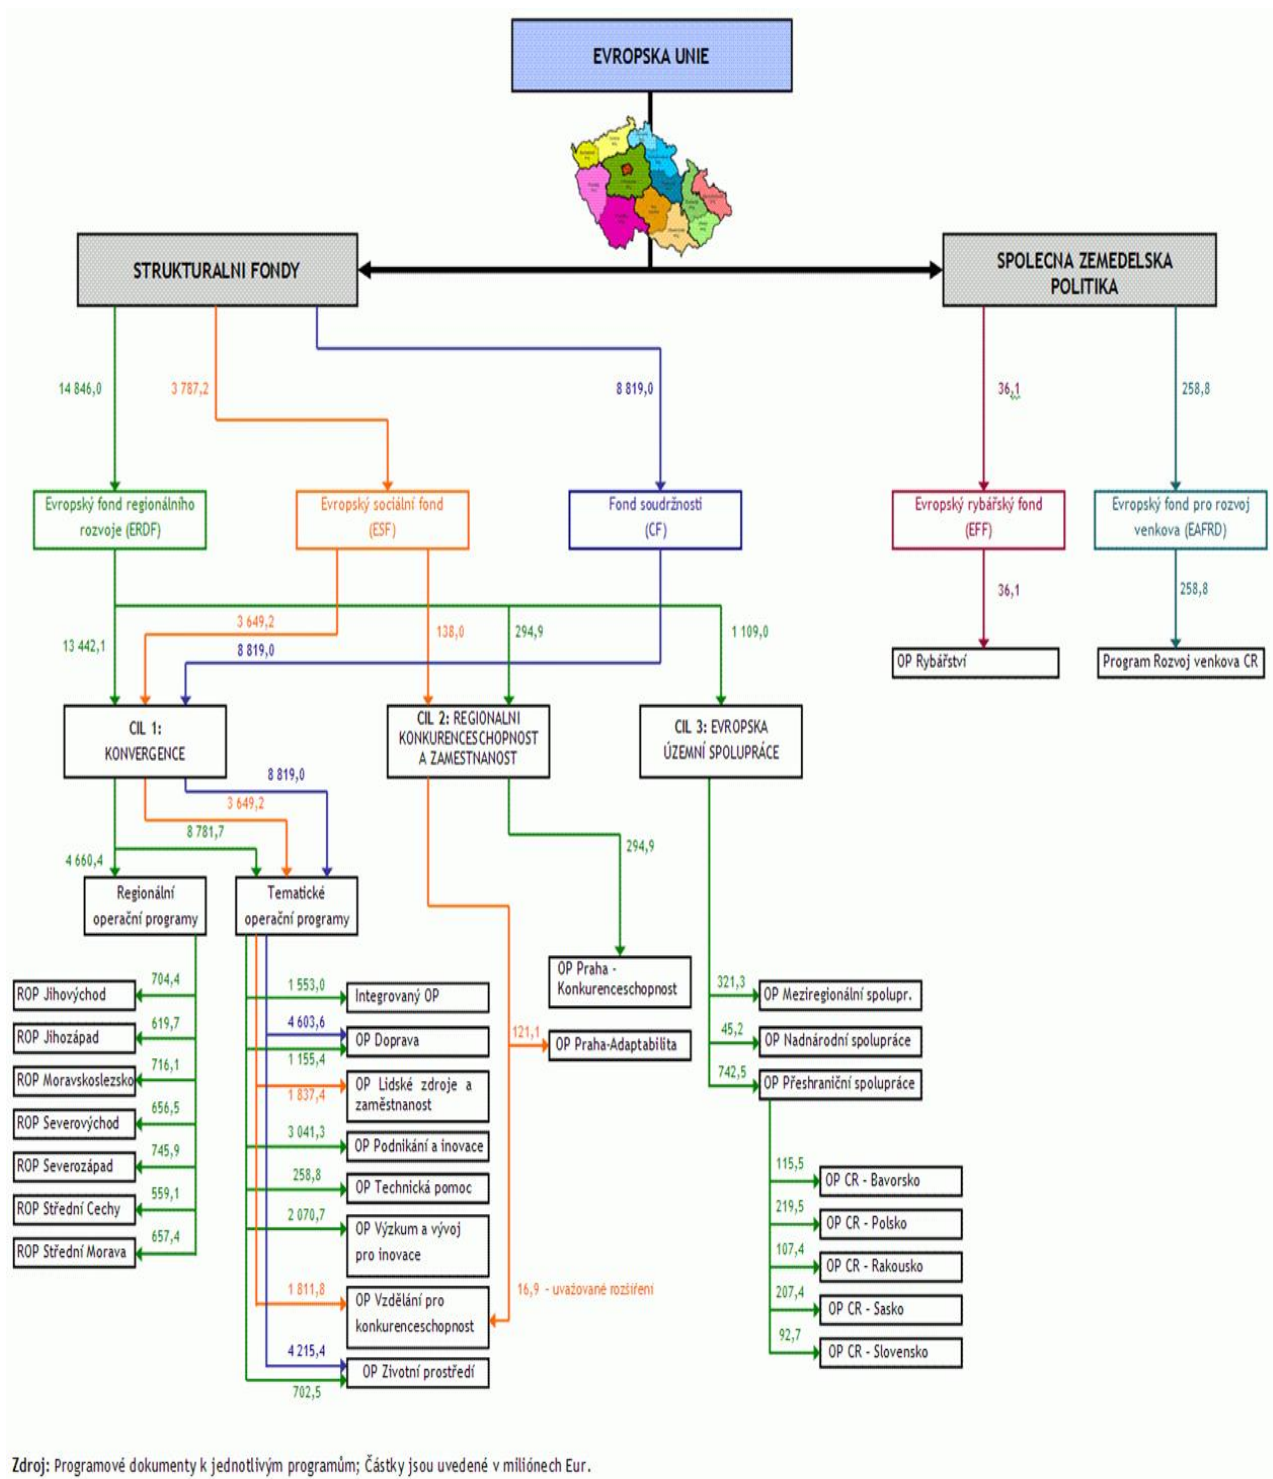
EVROPSKA UNIE

STRUKTURALNI FONDY

SPOLECNA ZEMEDELSKA POLITIKA

14 846,0

3 787,2

8 819,0

36,1

258,8

Evropský fond regionálního rozvoje (ERDF)

Evropský sociální fond (ESF)

Fond soudržnosti (CF)

Evropský rybářský fond (EFF)

Evropský fond pro rozvoj venkova (EAFRD)

36,1

258,8

13 442,1

3 649,2

8 819,0

138,0

294,9

1 109,0

OP Rybářství

Program Rozvoj venkova CR

CIL 1: KONVERGENCE

CIL 2: REGIONALNI KONKURENCESCHOPNOST A ZAMESTNANOST

CIL 3: EVROPSKA ÚZEMNÍ SPOLUPRÁCE

8 819,0

3 649,2

8 781,7

4 660,4

294,9

Regionální operační programy

Tematické operační programy

OP Praha - Konkurenceschopnost

ROP Jihovýchod 704,4

ROP Jihozápad 619,7

ROP Moravskoslezsko 716,1

ROP Severovýchod 656,5

ROP Severozápad 745,9

ROP Střední Cechy 559,1

ROP Střední Morava 657,4

1 553,0 Integrovaný OP

4 603,6 OP Doprava

1 155,4

1 837,4 OP Lidské zdroje a zaměstnanost

3 041,3 OP Podnikání a inovace

258,8 OP Technická pomoc

2 070,7 OP Výzkum a vývoj pro inovace

1 811,8 OP Vzdělání pro konkurenceschopnost

4 215,4 OP Životní prostředí

702,5

121,1 OP Praha-Adaptabilita

16,9 - uvažované rozšíření

321,3 OP Meziregionální spolupr.

45,2 OP Nadnárodní spolupráce

742,5 OP Přeshraniční spolupráce

115,5 OP CR - Bavorsko

219,5 OP CR - Polsko

107,4 OP CR - Rakousko

207,4 OP CR - Sasko

92,7 OP CR - Slovensko

Zdroj: Programové dokumenty k jednotlivým programům; Částky jsou uvedené v miliónech Eur.